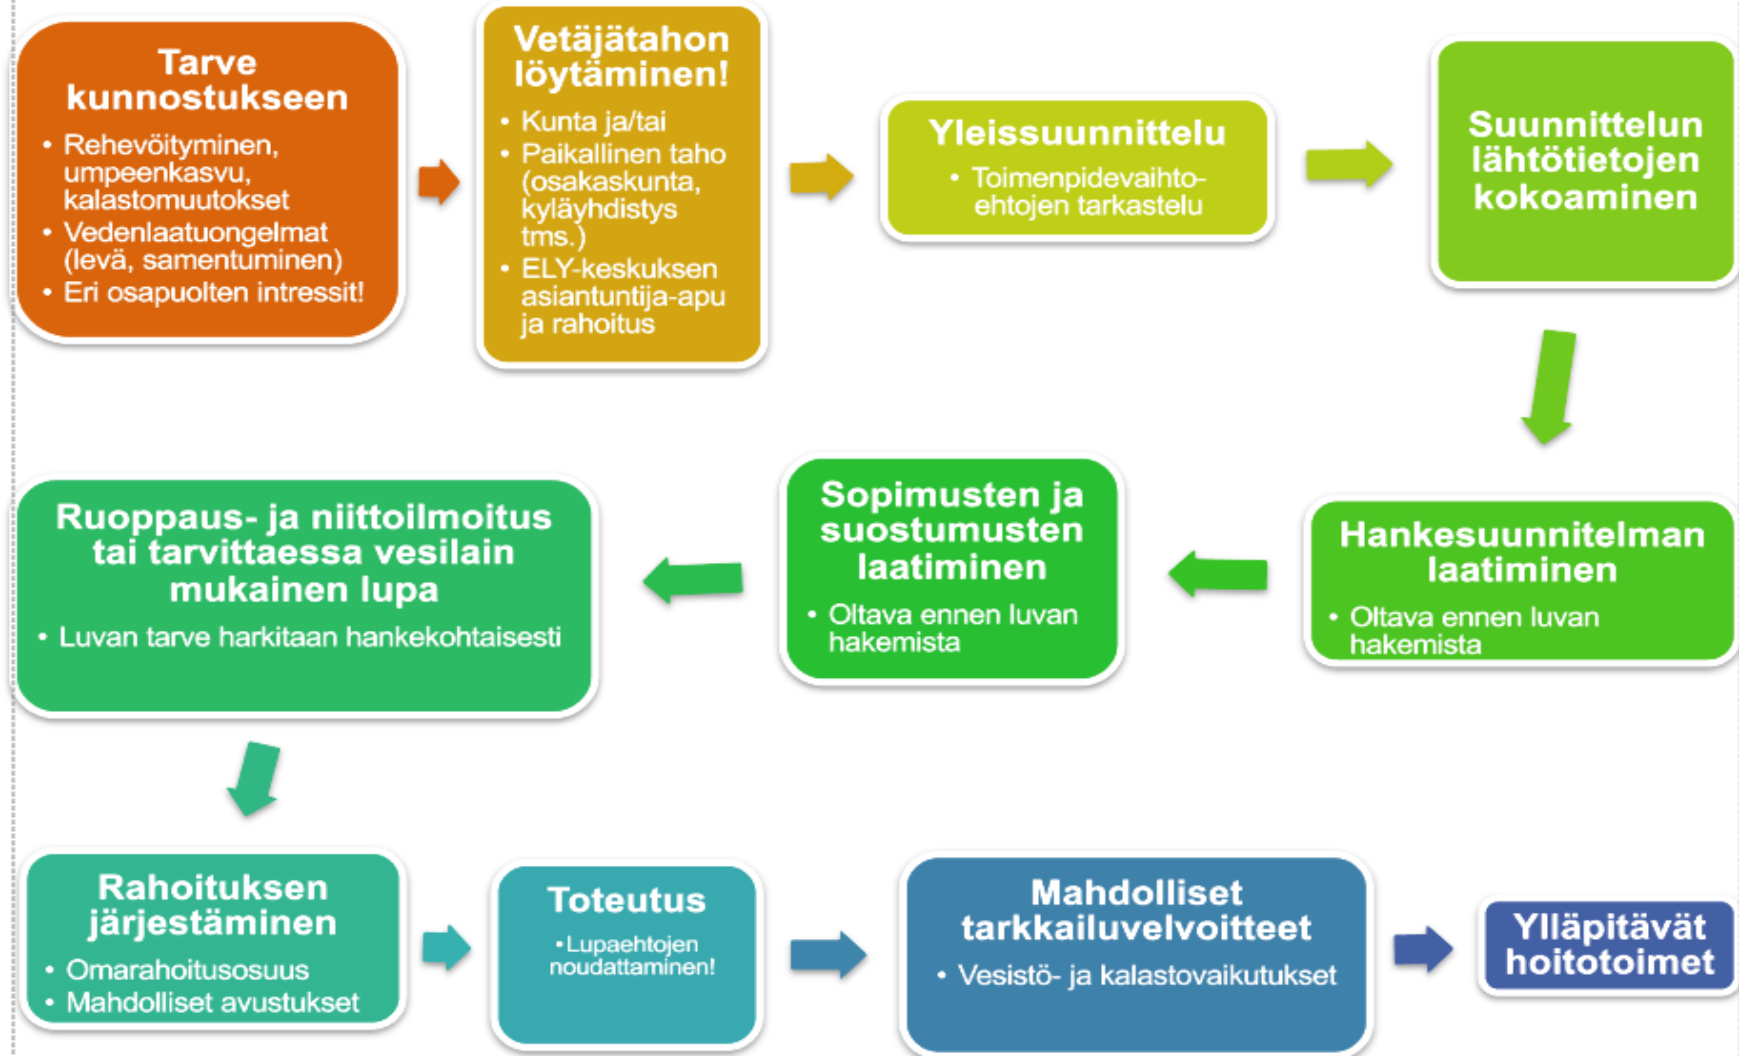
Tarve kunnostukseen

- Rehevöityminen, umpeenkasvu, kalastomuutokset
- Vedenlaatuongelmat (levä, samentuminen)
- Eri osapuolten intressit!

Vetäjätahon löytäminen!

- Kunta ja/tai
- Paikallinen taho (osakaskunta, kyläyhdistys tms.)
- ELY-keskuksen asiantuntija-apu ja rahoitus

Yleissuunnittelu

- Toimenpidevaihtoehtojen tarkastelu

Suunnittelun lähtötietojen kokoaminen

Hankesuunnitelman laatiminen

- Oltava ennen luvan hakemista

Sopimusten ja suostumusten laatiminen

- Oltava ennen luvan hakemista

Ruoppaus- ja niittoilmoitus tai tarvittaessa vesilain mukainen lupa

- Luvan tarve harkitaan hankekohtaisesti

Rahoituksen järjestäminen

- Omarahoitusosuus
- Mahdolliset avustukset

Toteutus

- Lupaehtojen noudattaminen!

Mahdolliset tarkkailuvelvoitteet

- Vesistö- ja kalastovaikutukset

Ylläpitävät hoitotoimet